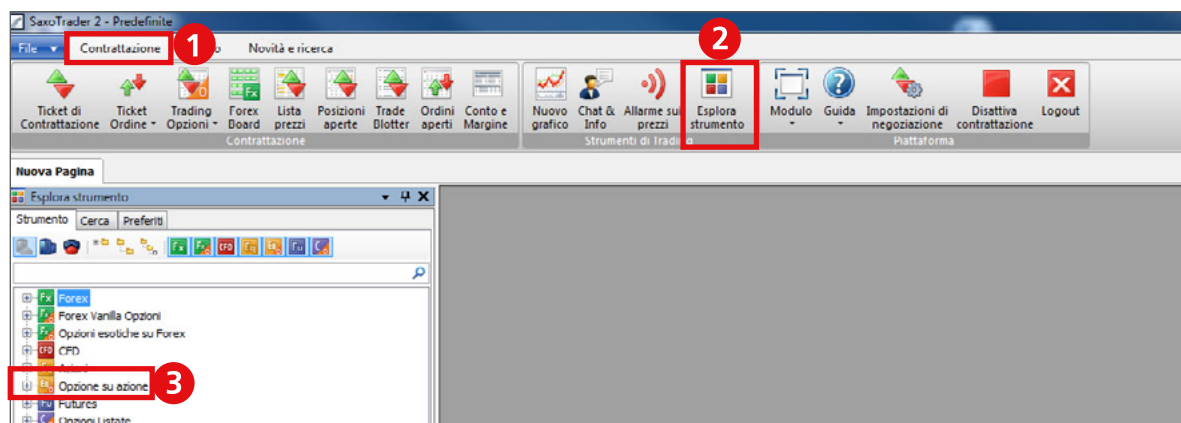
SaxoTrader 2 - Predefinite

File ▾ Contrattazione 1 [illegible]o Novità e ricerca

Ticket di Contrattazione
Ticket Ordine ▾
Trading Opzioni ▾
Forex Board
Lista prezzi
Posizioni aperte
Trade Blotter
Ordini aperti
Conto e Margine
Contrattazione

Nuovo grafico
Chat & Info
Allarme sui prezzi
2
Esplora strumento
Strumenti di Tradi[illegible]

Modulo ▾
Guida ▾
Impostazioni di negoziazione
Disattiva contrattazione
Logout
Piattaforma

Nuova Pagina

Esplora strumento

Strumento Cerca Preferiti

Fx Forex
Forex Vanilla Opzioni
Opzioni esotiche su Forex
CFD
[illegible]
Opzione su azione 3
Futures
Opzioni Listate